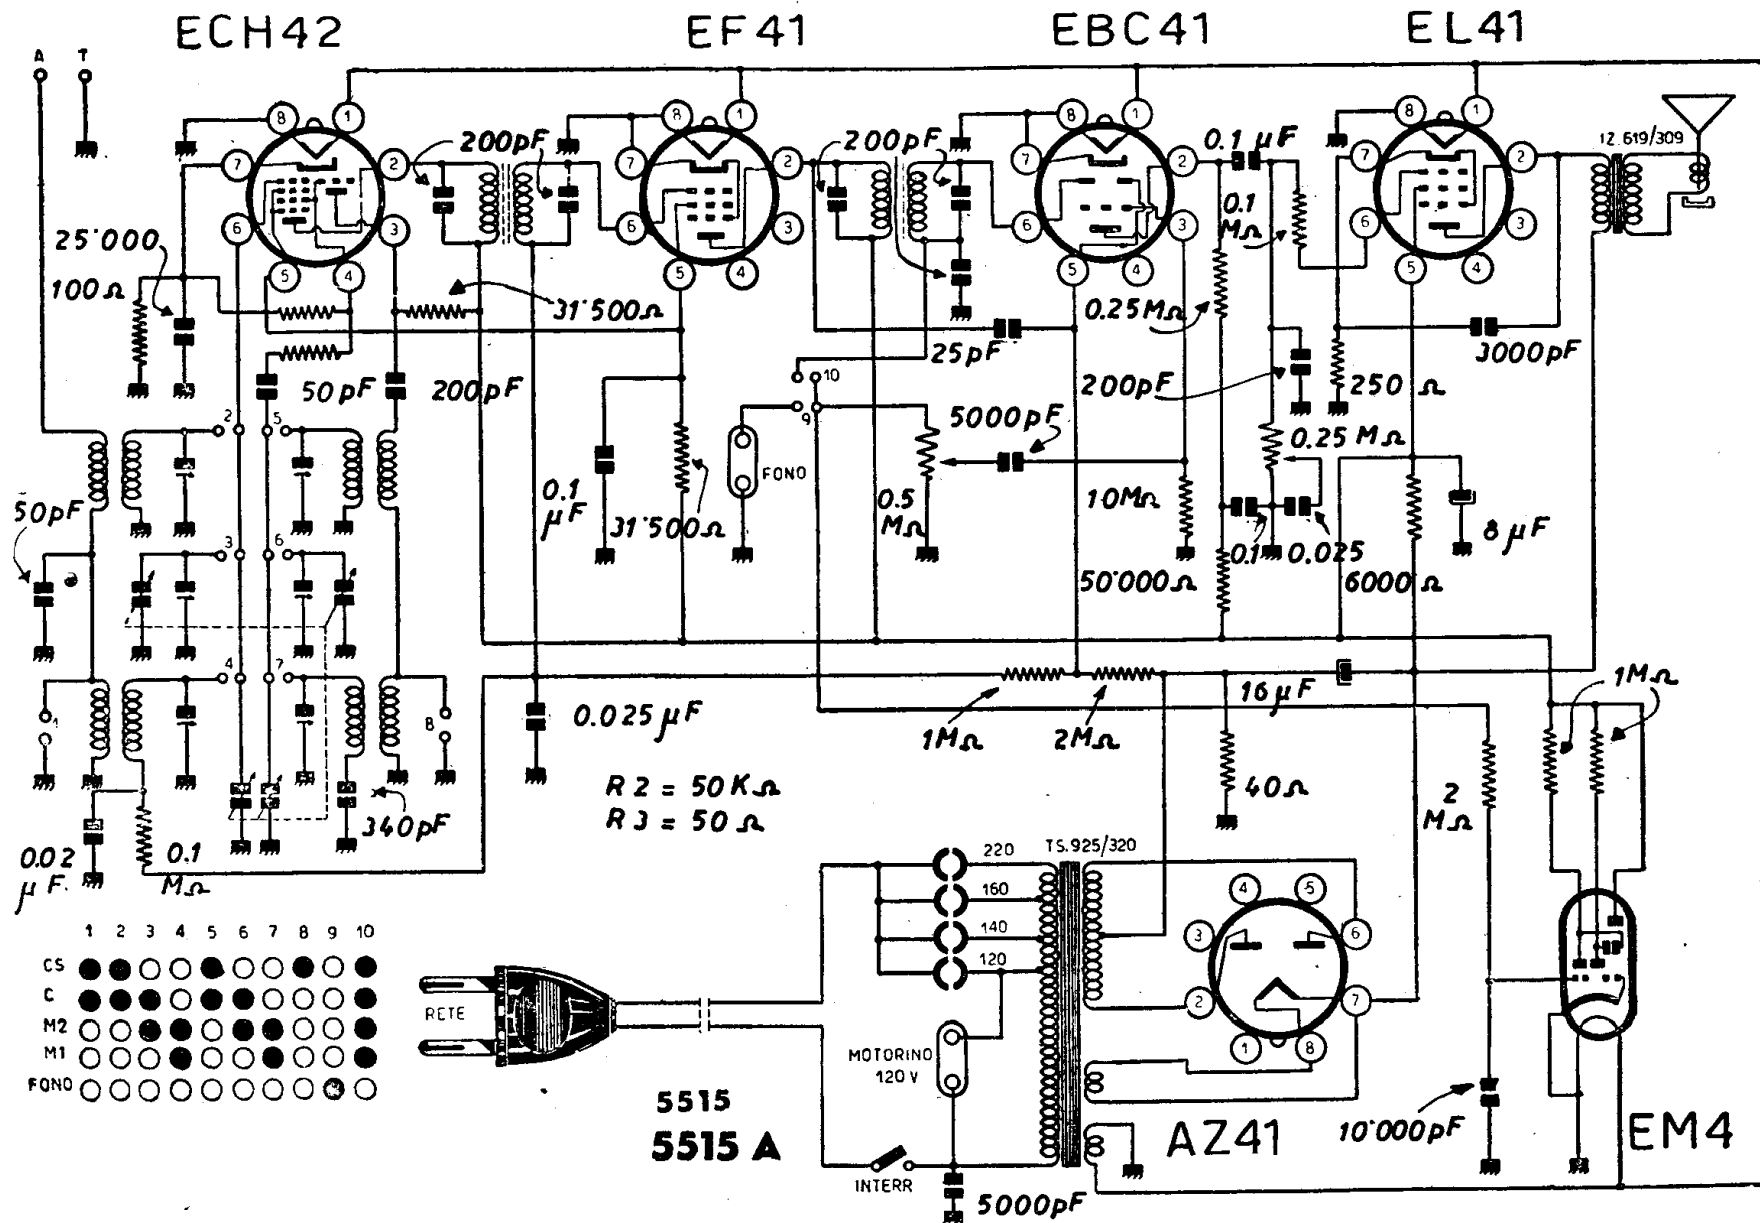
ECH42 EF41 EBC41 EL41

A T

8 1 7 2 6 3 5 4

200pF 200pF 0.1 μF 12.619/309

25'000 100Ω

0.1 MΩ

31'500Ω 0.25MΩ

25pF 3000pF

50pF 200pF 200pF 250 Ω

10 9

5000pF 0.25 MΩ

50pF

0.1 μF FONO 0.5 MΩ 10MΩ 8 μF

31'500Ω 0.1 0.025

50'000Ω 6000 Ω

1 2 3 4 5 6 7 8

16 μF 1MΩ

0.025 μF 1MΩ 2MΩ

40Ω

R 2 = 50 KΩ
R 3 = 50 Ω

2 MΩ

340pF

0.02 μF 0.1 MΩ

220 T.S.925/320
160
140
120

1 2 3 4 5 6 7 8 9 10
CS
C
M2
M1
FONO

RETE

MOTORINO 120 V

INTERR

5515
5515 A

AZ41

10'000pF

EM4

5000pF